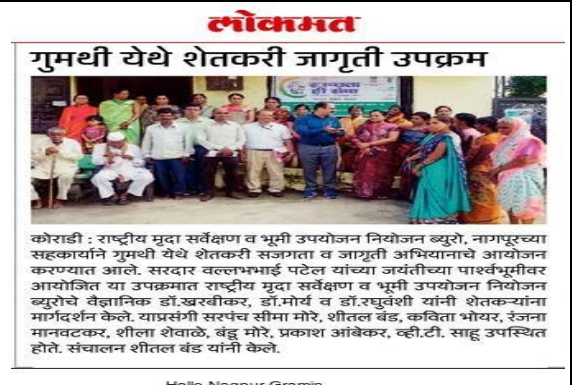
लोकमत

गुमथी येथे शेतकरी जागृती उपक्रम

कोराडी : राष्ट्रीय मृदा सर्वेक्षण व भूमी उपयोजन नियोजन ब्युरो, नागपूरच्या सहकार्याने गुमथी येथे शेतकरी सजगता व जागृती अभियानाचे आयोजन करण्यात आले. सरदार वल्लभभाई पटेल यांच्या जयंतीच्या पार्श्वभूमीवर आयोजित या उपक्रमात राष्ट्रीय मृदा सर्वेक्षण व भूमी उपयोजन नियोजन ब्युरोचे वैज्ञानिक डॉ.खरबीकर, डॉ.मोर्य व डॉ.रघुवंशी यांनी शेतकऱ्यांना मार्गदर्शन केले. याप्रसंगी सरपंच सीमा मोरे, शीतल बंड, कविता भोयर, रंजना मानवटकर, शीला शेवाळे, बंडू मोरे, प्रकाश आंबेकर, व्ही.टी. साहू उपस्थित होते. संचालन शीतल बंड यांनी केले.

Hello Nagpur Gramin